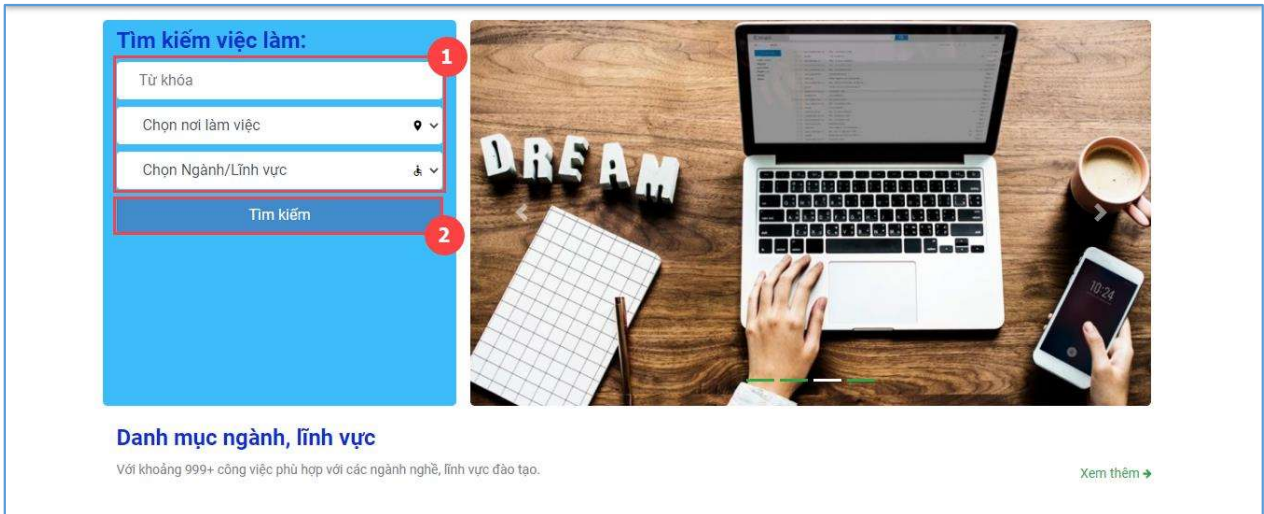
Tìm kiếm việc làm:

1

Từ khóa

Chọn nơi làm việc

Chọn Ngành/Lĩnh vực

Tìm kiếm

2

DREAM

10:24

Danh mục ngành, lĩnh vực

Với khoảng 999+ công việc phù hợp với các ngành nghề, lĩnh vực đào tạo.

Xem thêm ➔